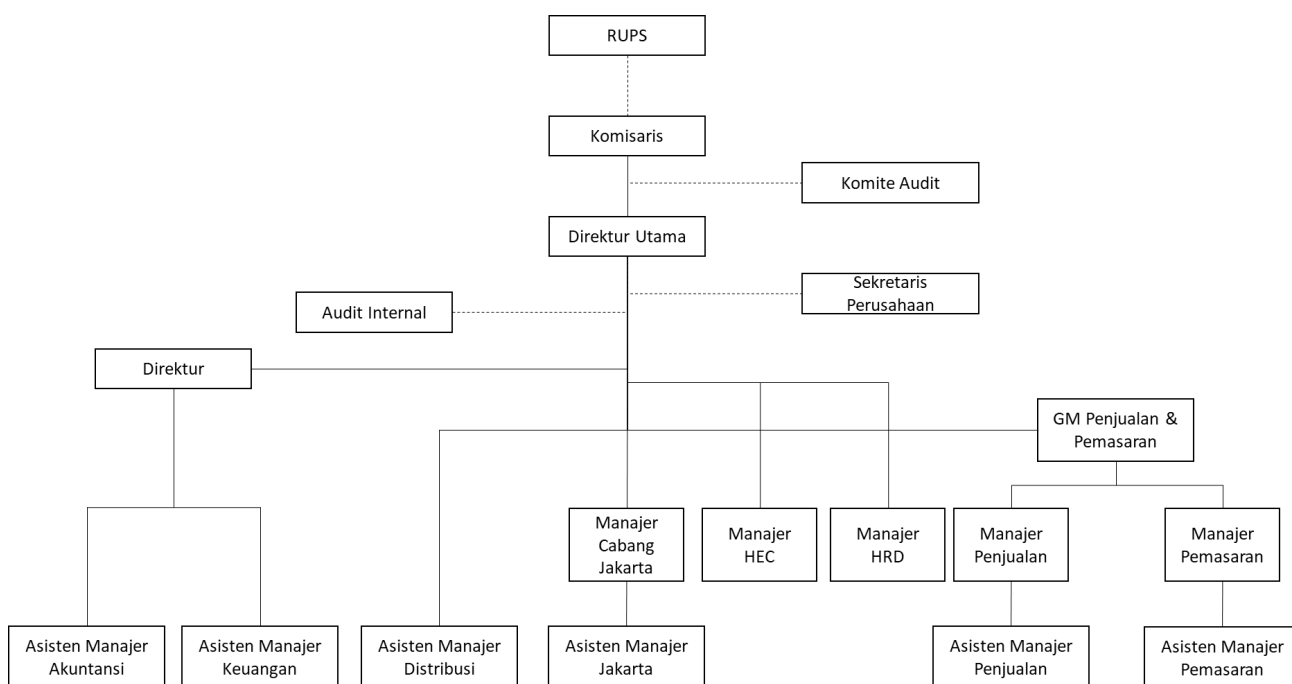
RUPS

Komisaris

Komite Audit

Direktur Utama

Sekretaris Perusahaan

Audit Internal

Direktur

GM Penjualan & Pemasaran

Manajer Cabang Jakarta

Manajer HEC

Manajer HRD

Manajer Penjualan

Manajer Pemasaran

Asisten Manajer Akuntansi

Asisten Manajer Keuangan

Asisten Manajer Distribusi

Asisten Manajer Jakarta

Asisten Manajer Penjualan

Asisten Manajer Pemasaran